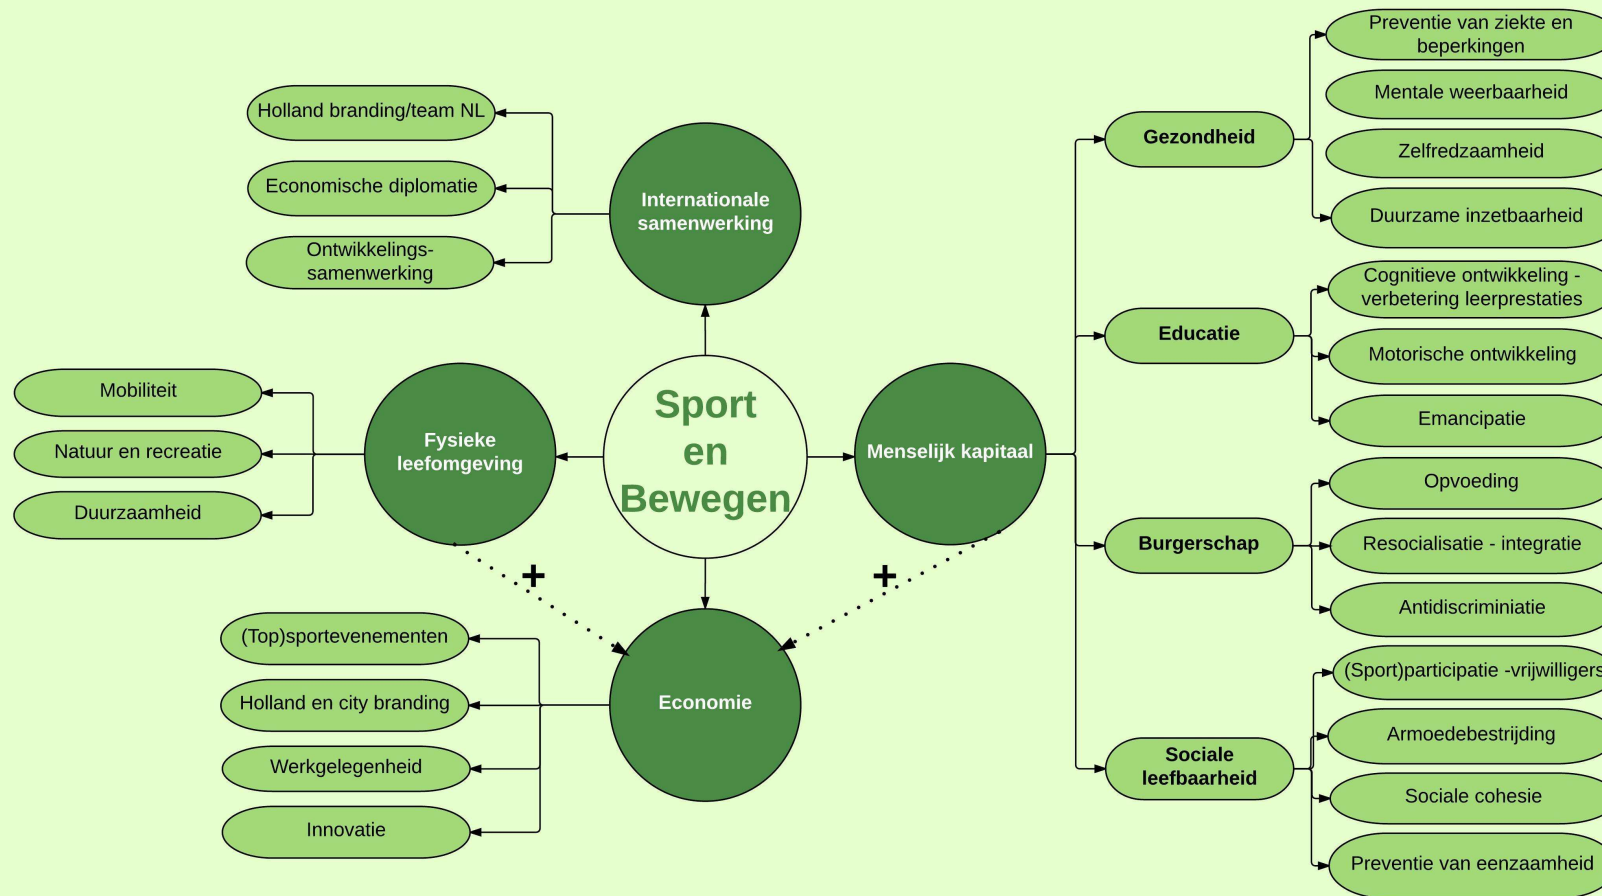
Sport en Bewegen

Internationale samenwerking

Holland branding/team NL

Economische diplomatie

Ontwikkelings-samenwerking

Fysieke leefomgeving

Mobiliteit

Natuur en recreatie

Duurzaamheid

Menselijk kapitaal

Gezondheid

Preventie van ziekte en beperkingen

Mentale weerbaarheid

Zelfredzaamheid

Duurzame inzetbaarheid

Educatie

Cognitieve ontwikkeling - verbetering leerprestaties

Motorische ontwikkeling

Emancipatie

Burgerschap

Opvoeding

Resocialisatie - integratie

Antidiscriminiatie

Sociale leefbaarheid

(Sport)participatie -vrijwilligers

Armoedebestrijding

Sociale cohesie

Preventie van eenzaamheid

+

+

Economie

(Top)sportevenementen

Holland en city branding

Werkgelegenheid

Innovatie